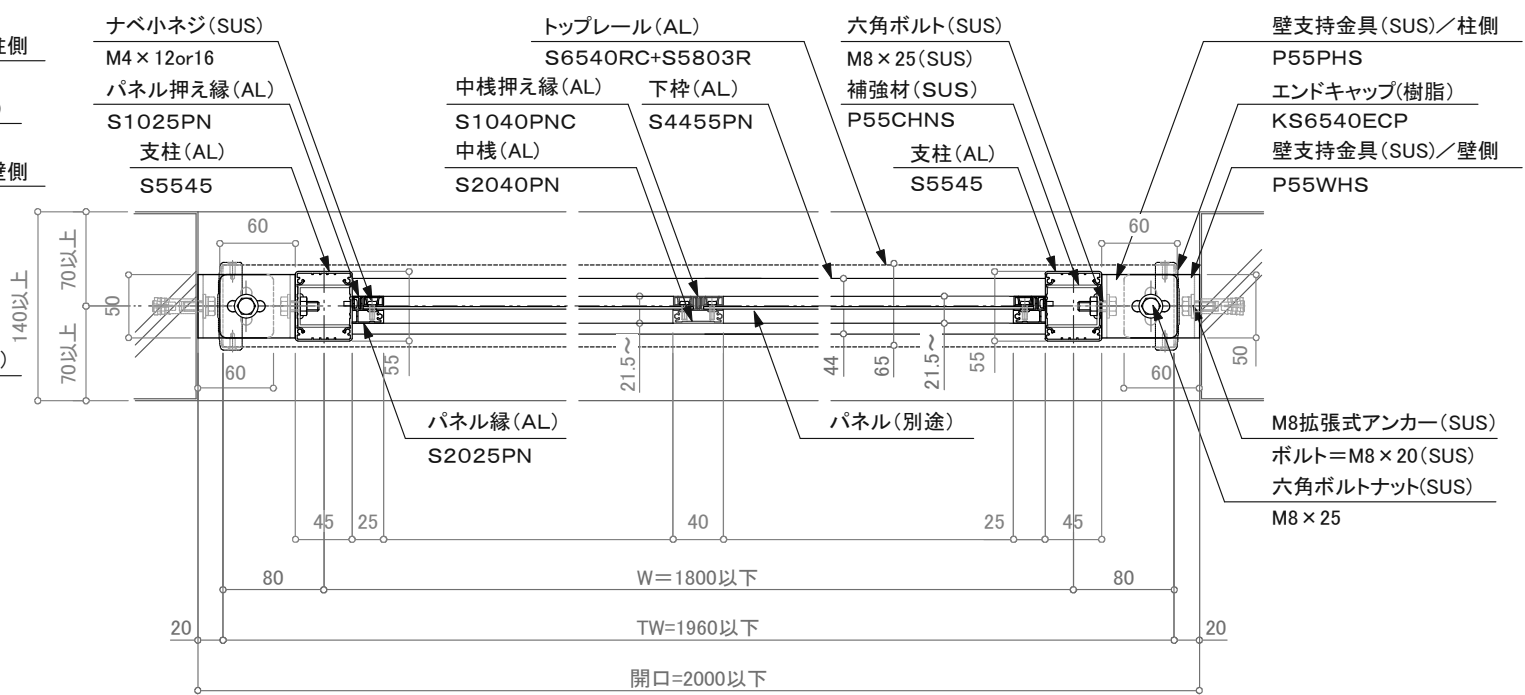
柱側

壁側

)

ナベ小ネジ(SUS)
M4×12or16
パネル押え縁(AL)
S1025PN
支柱(AL)
S5545

トップレール(AL)
S6540RC+S5803R
中桟押え縁(AL)
S1040PNC
下枠(AL)
S4455PN
中桟(AL)
S2040PN

六角ボルト(SUS)
M8×25(SUS)
補強材(SUS)
P55CHNS
支柱(AL)
S5545

壁支持金具(SUS)/柱側
P55PHS
エンドキャップ(樹脂)
KS6540ECP
壁支持金具(SUS)/壁側
P55WHS

60
70以上
140以上
70以上
50
60
55
21.5~
44
65
21.5~
55
60
60
50

パネル縁(AL)
S2025PN
パネル(別途)

M8拡張式アンカー(SUS)
ボルト=M8×20(SUS)
六角ボルトナット(SUS)
M8×25

45
25
40
25
45
80
W=1800以下
80
20
TW=1960以下
20
開口=2000以下